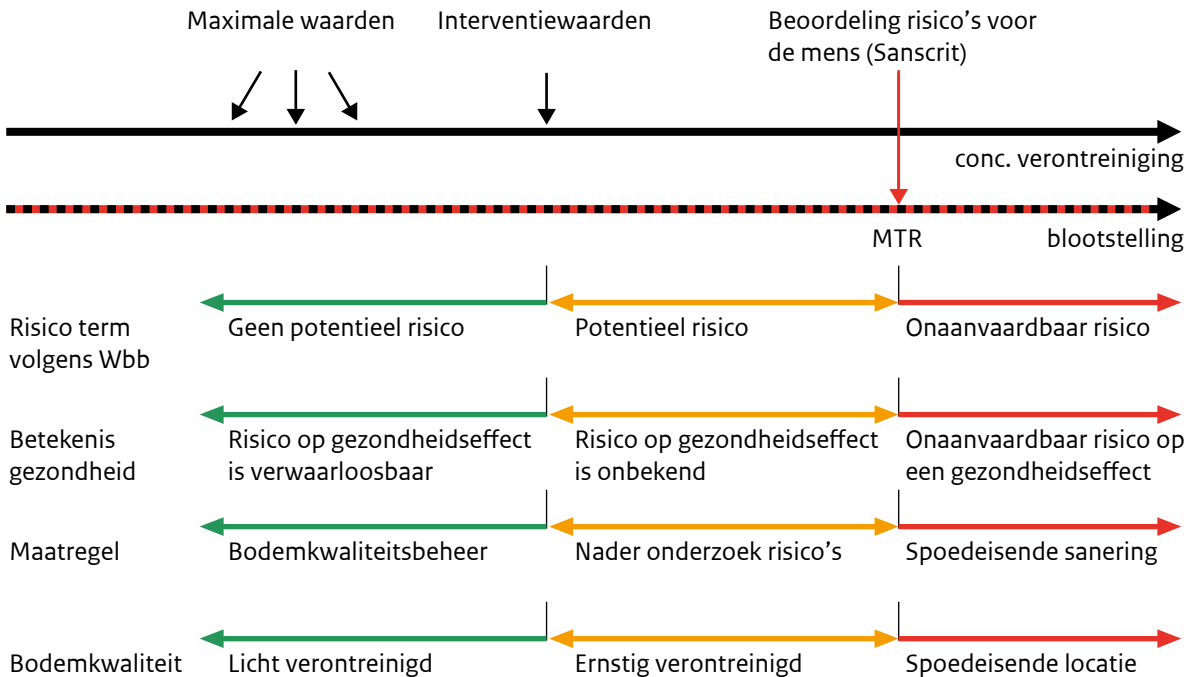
Maximale waarden

Interventiewaarden

Beoordeling risico's voor de mens (Sanscrit)

conc. verontreiniging

MTR

blootstelling

Risico term volgens Wbb

Geen potentieel risico

Potentieel risico

Onaanvaardbaar risico

Betekenis gezondheid

Risico op gezondheidseffect is verwaarloosbaar

Risico op gezondheidseffect is onbekend

Onaanvaardbaar risico op een gezondheidseffect

Maatregel

Bodemkwaliteitsbeheer

Nader onderzoek risico's

Spoedeisende sanering

Bodemkwaliteit

Licht verontreinigd

Ernstig verontreinigd

Spoedeisende locatie